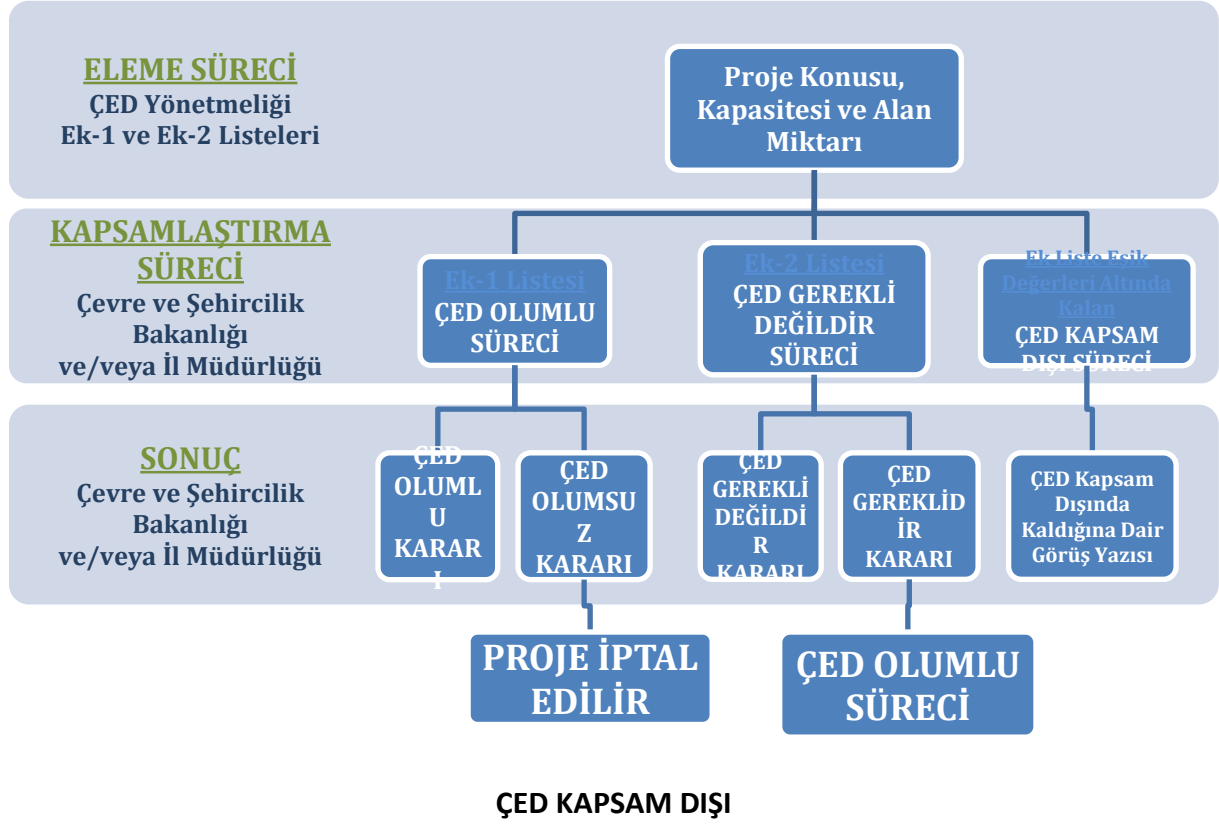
ELEME SÜRECİ
ÇED Yönetmeliği
Ek-1 ve Ek-2 Listeleri

Proje Konusu, Kapasitesi ve Alan Miktarı

KAPSAMLAŞTIRMA SÜRECİ
Çevre ve Şehircilik Bakanlığı ve/veya İl Müdürlüğü

Ek-1 Listesi
ÇED OLUMLU SÜRECİ

Ek-2 Listesi
ÇED GEREKLİ DEĞİLDİR SÜRECİ

Ek Liste Eşik Değerleri Altında Kalan
ÇED KAPSAM DIŞI SÜRECİ

SONUÇ
Çevre ve Şehircilik Bakanlığı ve/veya İl Müdürlüğü

ÇED OLUMLU KARARI

ÇED OLUMSUZ KARARI

ÇED GEREKLİ DEĞİLDİR KARARI

ÇED GEREKLİDİR KARARI

ÇED Kapsam Dışında Kaldığına Dair Görüş Yazısı

PROJE İPTAL EDİLİR

ÇED OLUMLU SÜRECİ

ÇED KAPSAM DIŞI